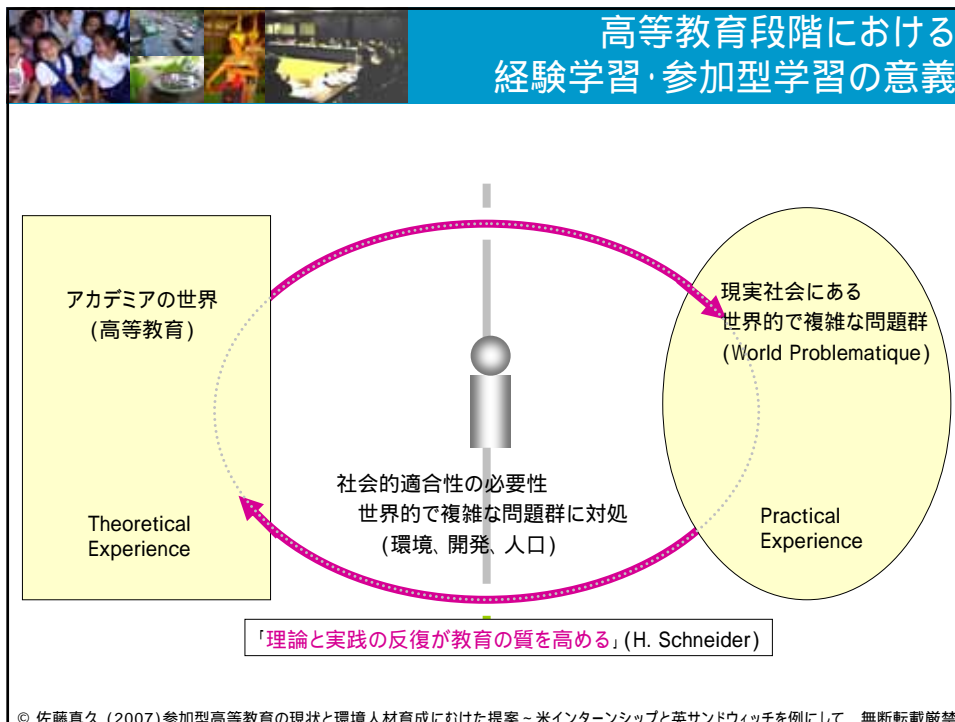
高等教育段階における
経験学習·参加型学習の意義

アカデミアの世界
(高等教育)

Theoretical
Experience

現実社会にある
世界的で複雑な問題群
(World Problematique)

Practical
Experience

社会的適合性の必要性
世界的で複雑な問題群に対処
(環境、開発、人口)

「理論と実践の反復が教育の質を高める」(H. Schneider)

© 佐藤真久 (2007) 参加型高等教育の現状と環境人材育成にむけた提案 ~ 米インターンシップと英サンドウィッチを例にして 無断転載厳禁